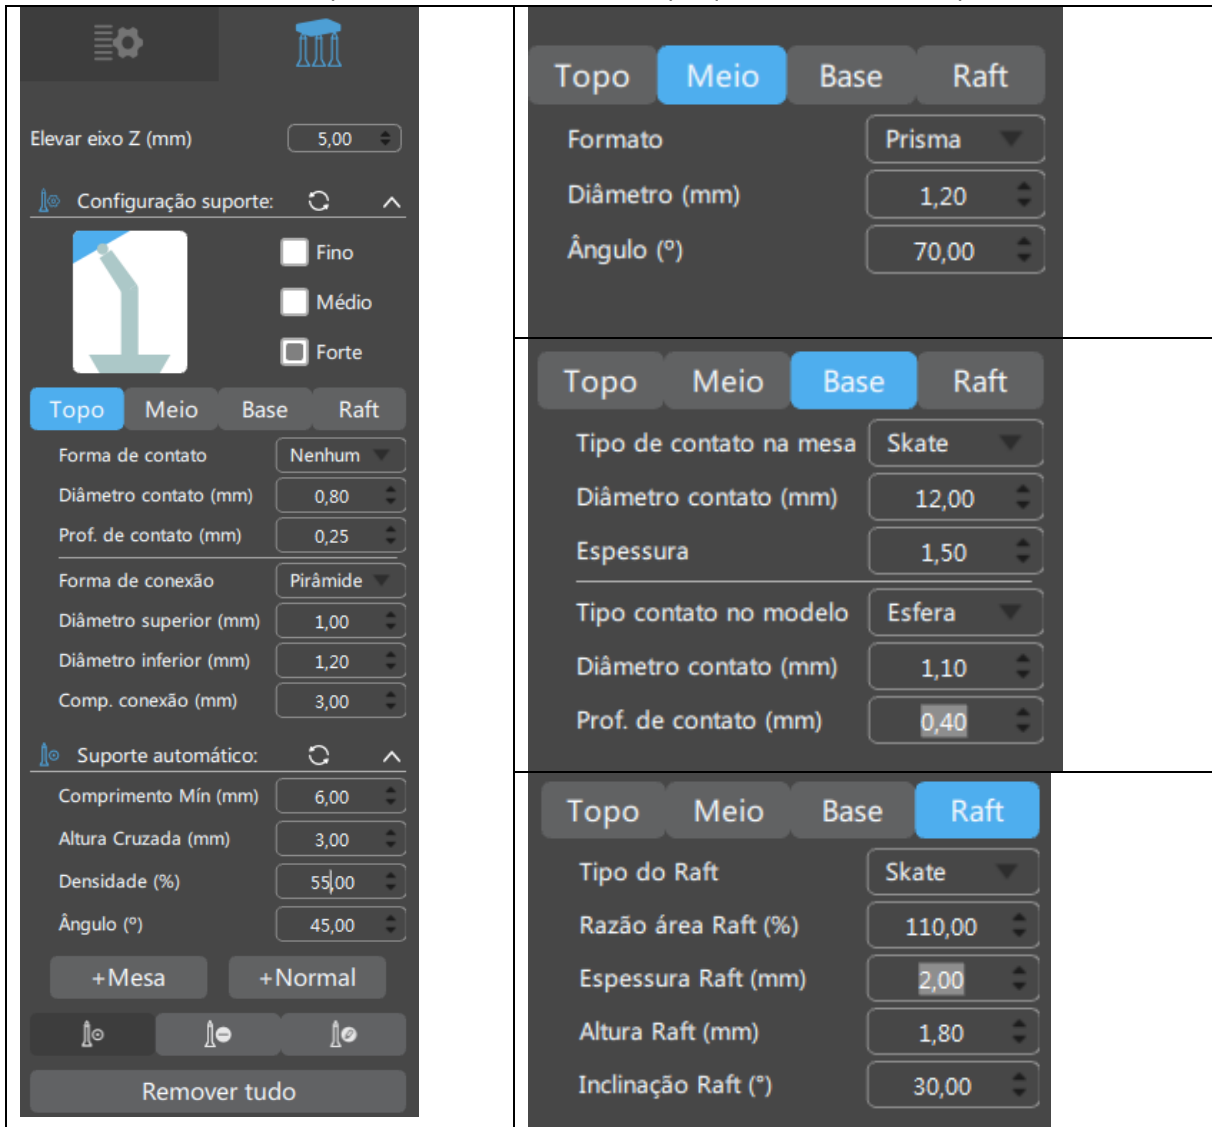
Elevar eixo Z (mm) 5,00

Configuração suporte:

Fino

Médio

Forte

| Topo | Meio | Base | Raft |
|---|---|---|---|

| | |
|---|---|
| Forma de contato | Nenhum |
| Diâmetro contato (mm) | 0,80 |
| Prof. de contato (mm) | 0,25 |
| Forma de conexão | Pirâmide |
| Diâmetro superior (mm) | 1,00 |
| Diâmetro inferior (mm) | 1,20 |
| Comp. conexão (mm) | 3,00 |

Suporte automático:

| | |
|---|---|
| Comprimento Mín (mm) | 6,00 |
| Altura Cruzada (mm) | 3,00 |
| Densidade (%) | 55,00 |
| Ângulo (º) | 45,00 |

+Mesa +Normal

Remover tudo

| Topo | Meio | Base | Raft |
|---|---|---|---|

| | |
|---|---|
| Formato | Prisma |
| Diâmetro (mm) | 1,20 |
| Ângulo (º) | 70,00 |

| Topo | Meio | Base | Raft |
|---|---|---|---|

| | |
|---|---|
| Tipo de contato na mesa | Skate |
| Diâmetro contato (mm) | 12,00 |
| Espessura | 1,50 |
| Tipo contato no modelo | Esfera |
| Diâmetro contato (mm) | 1,10 |
| Prof. de contato (mm) | 0,40 |

| Topo | Meio | Base | Raft |
|---|---|---|---|

| | |
|---|---|
| Tipo do Raft | Skate |
| Razão área Raft (%) | 110,00 |
| Espessura Raft (mm) | 2,00 |
| Altura Raft (mm) | 1,80 |
| Inclinação Raft (°) | 30,00 |